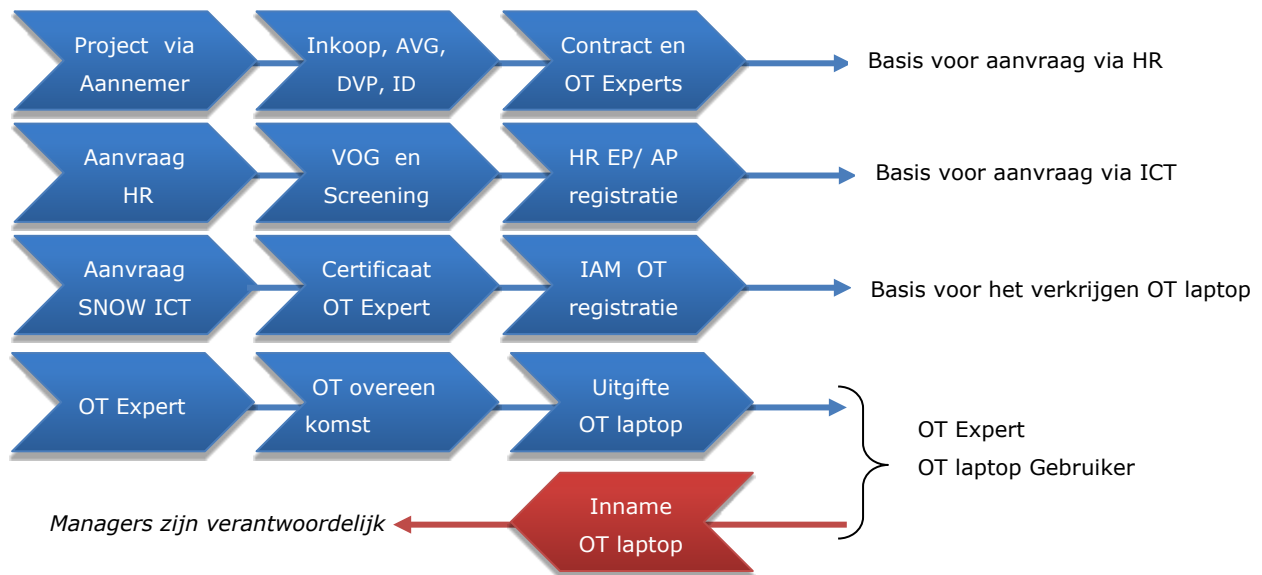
Project via Aannemer

Inkoop, AVG, DVP, ID

Contract en OT Experts

Basis voor aanvraag via HR

Aanvraag HR

VOG en Screening

HR EP/ AP registratie

Basis voor aanvraag via ICT

Aanvraag SNOW ICT

Certificaat OT Expert

IAM OT registratie

Basis voor het verkrijgen OT laptop

OT Expert

OT overeen komst

Uitgifte OT laptop

OT Expert
OT laptop Gebruiker

Inname OT laptop

*Managers zijn verantwoordelijk*